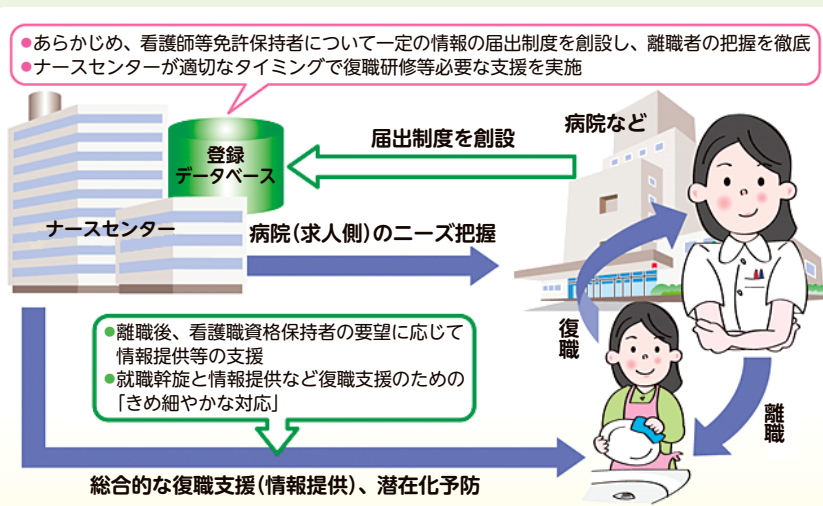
●あらかじめ、看護師等免許保持者について一定の情報の届出制度を創設し、離職者の把握を徹底
●ナースセンターが適切なタイミングで復職研修等必要な支援を実施

登録
データベース

届出制度を創設

病院など

ナースセンター

病院(求人側)のニーズ把握

復職

●離職後、看護職資格保持者の要望に応じて情報提供等の支援
●就職幹旋と情報提供など復職支援のための「きめ細やかな対応」

離職

総合的な復職支援(情報提供)、潜在化予防